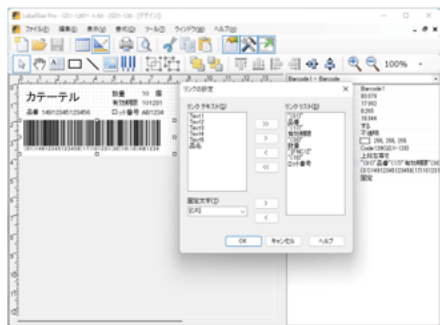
LabelDoc Pro - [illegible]

ファイル(F) 編集(E) 表示(V) 書式(O) ツール(T) ウィンドウ(W) ヘルプ(H)

100%

Barcode1 - Barcode

カテーテル

数量 10 個

有効期限 101201

品番 14912345123456

ロット番号 AB1234

リンクの設定

リンク テキスト(L)

Text1
Text2
Text3
Text4
Text5
品名

リンクリスト(K)

"(01)"
品番
"(17)"
有効期限
"(10)"
数量
"(FNC1)"
"(10)"
ロット番号

>>
>
<
<<

固定文字(F)

[CR]

>
<

OK キャンセル ヘルプ

Barcode1
83.079
17.952
8.265
10.644
する
不透明
255, 255, 255
Code128(GS1-128)
上段互換せ
"(01)"品番"(17)"有効期限"(10)
(01)14912345123456(17)101201
固定